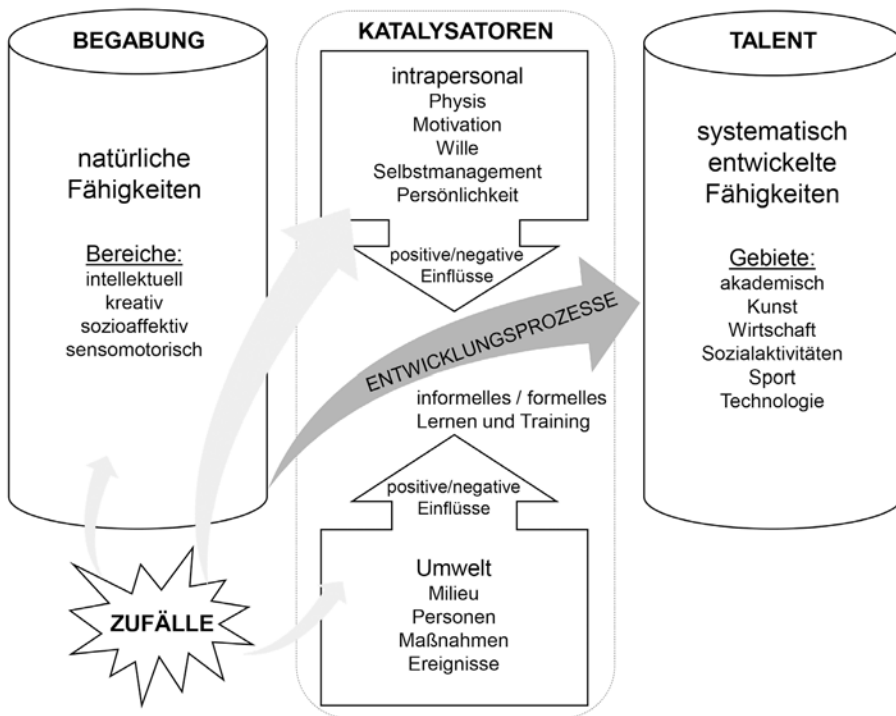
BEGABUNG

natürliche Fähigkeiten

Bereiche:
intellektuell
kreativ
sozioaffektiv
sensomotorisch

KATALYSATOREN

intrapersonal
Physis
Motivation
Wille
Selbstmanagement
Persönlichkeit

positive/negative Einflüsse

ENTWICKLUNGSPROZESSE

informelles / formelles Lernen und Training

positive/negative Einflüsse

Umwelt
Milieu
Personen
Maßnahmen
Ereignisse

TALENT

systematisch entwickelte Fähigkeiten

Gebiete:
akademisch
Kunst
Wirtschaft
Sozialaktivitäten
Sport
Technologie

ZUFÄLLE